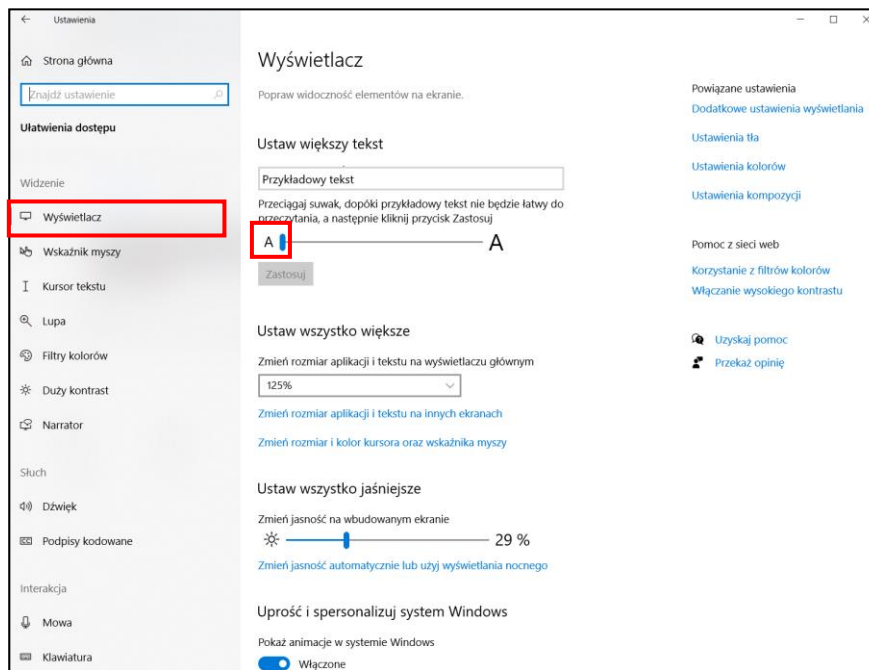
Ustawienia

Strona główna

Znajdź ustawienie

Ułatwienia dostępu

Widzenie

Wyświetlacz

Wskaźnik myszy

Kursor tekstu

Lupa

Filtry kolorów

Duży kontrast

Narrator

Słuch

Dźwięk

Podpisy kodowane

Interakcja

Mowa

Klawiatura

Wyświetlacz

Popraw widoczność elementów na ekranie.

Ustaw większy tekst

Przykładowy tekst

Przeciągaj suwak, dopóki przykładowy tekst nie będzie łatwy do przeczytania, a następnie kliknij przycisk Zastosuj

A A

Zastosuj

Ustaw wszystko większe

Zmień rozmiar aplikacji i tekstu na wyświetlaczu głównym

125%

Zmień rozmiar aplikacji i tekstu na innych ekranach

Zmień rozmiar i kolor kursora oraz wskaźnika myszy

Ustaw wszystko jaśniejsze

Zmień jasność na wbudowanym ekranie

29 %

Zmień jasność automatycznie lub użyj wyświetlania nocnego

Uprość i spersonalizuj system Windows

Pokaż animacje w systemie Windows

Włączone

Powiązane ustawienia

Dodatkowe ustawienia wyświetlania

Ustawienia tła

Ustawienia kolorów

Ustawienia kompozycji

Pomoc z sieci web

Korzystanie z filtrów kolorów

Włączanie wysokiego kontrastu

Uzyskaj pomoc

Przekaż opinię